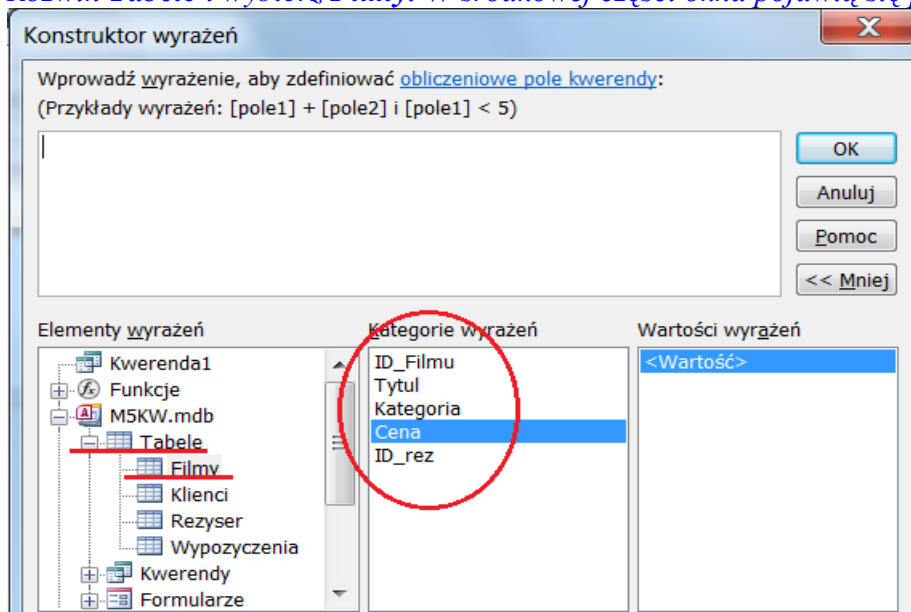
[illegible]

Konstruktor wyrażeń

Wprowadź wyrażenie, aby zdefiniować obliczeniowe pole kwerendy:
(Przykłady wyrażeń: [pole1] + [pole2] i [pole1] < 5)

OK
Anuluj
Pomoc
<< Mniej

Elementy wyrażeń
Kwerenda1
Funkcje
M5KW.mdb
Tabele
Filmy
Klienci
Rezyser
Wypozyczenia
Kwerendy
Formularze

Kategorie wyrażeń
ID_Filmu
Tytul
Kategoria
Cena
ID_rez

Wartości wyrażeń
<Wartość>